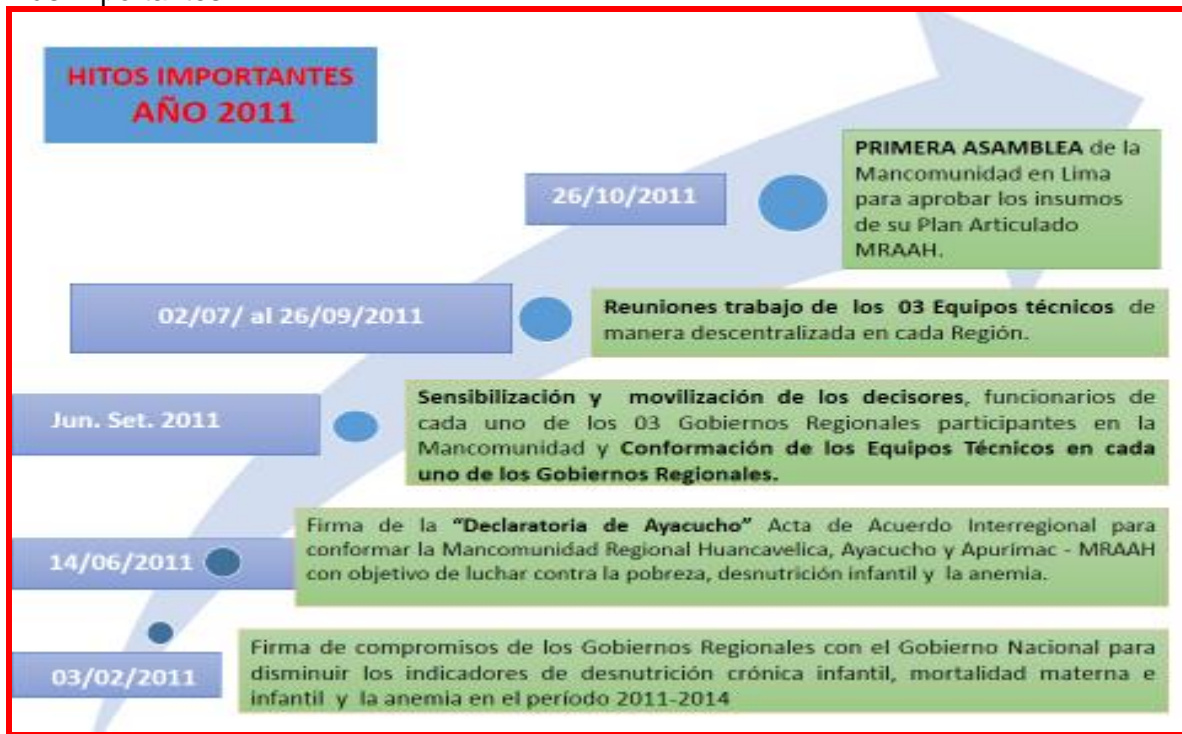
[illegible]

HITOS IMPORTANTES
AÑO 2011

26/10/2011

PRIMERA ASAMBLEA de la Mancomunidad en Lima para aprobar los insumos de su Plan Articulado MRAAH.

02/07/ al 26/09/2011

Reuniones trabajo de los 03 Equipos técnicos de manera descentralizada en cada Región.

Jun. Set. 2011

Sensibilización y movilización de los decisores, funcionarios de cada uno de los 03 Gobiernos Regionales participantes en la Mancomunidad y Conformación de los Equipos Técnicos en cada uno de los Gobiernos Regionales.

14/06/2011

Firma de la "Declaratoria de Ayacucho" Acta de Acuerdo Interregional para conformar la Mancomunidad Regional Huancavelica, Ayacucho y Apurímac - MRAAH con objetivo de luchar contra la pobreza, desnutrición infantil y la anemia.

03/02/2011

Firma de compromisos de los Gobiernos Regionales con el Gobierno Nacional para disminuir los indicadores de desnutrición crónica infantil, mortalidad materna e infantil y la anemia en el período 2011-2014